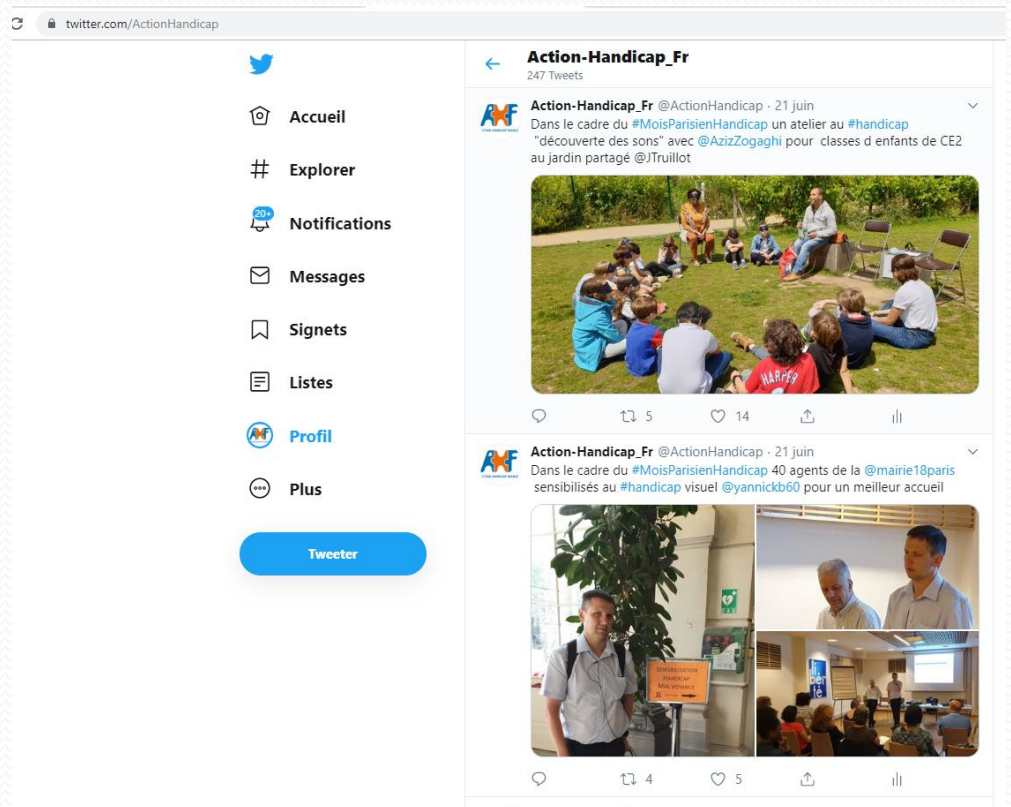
twitter.com/ActionHandicap

Accueil
Explorer
20+
Notifications
Messages
Signets
Listes
Profil
Plus
Tweeter

Action-Handicap_Fr
247 Tweets

Action-Handicap_Fr @ActionHandicap · 21 juin
Dans le cadre du #MoisParisienHandicap un atelier au #handicap "découverte des sons" avec @AzizZogaghi pour classes d enfants de CE2 au jardin partagé @JTruillot

HARPER

5 14

Action-Handicap_Fr @ActionHandicap · 21 juin
Dans le cadre du #MoisParisienHandicap 40 agents de la @mairie18paris sensibilisés au #handicap visuel @yannickb60 pour un meilleur accueil

SENSIBILISATION HANDICAP MALVOYANCE

4 5